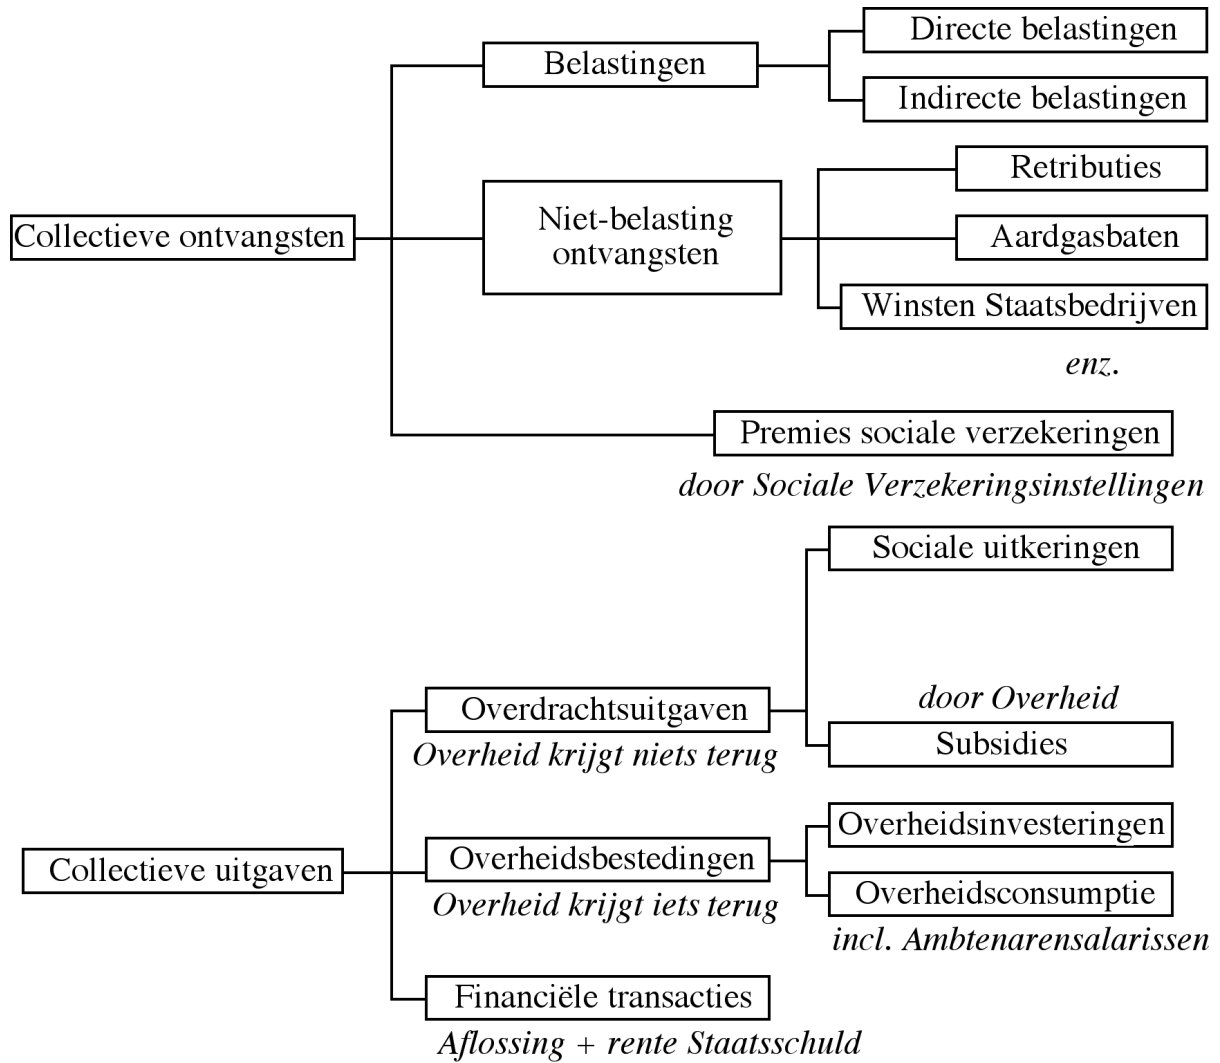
Collectieve ontvangsten

Belastingen

Directe belastingen

Indirecte belastingen

Niet-belasting ontvangsten

Retributies

Aardgasbaten

Winsten Staatsbedrijven

enz.

Premies sociale verzekeringen

door Sociale Verzekeringsinstellingen

Collectieve uitgaven

Overdrachtsuitgaven

Overheid krijgt niets terug

Sociale uitkeringen

door Overheid

Subsidies

Overheidsbestedingen

Overheid krijgt iets terug

Overheidsinvesteringen

Overheidsconsumptie

incl. Ambtenarensalarissen

Financiële transacties

Aflossing + rente Staatsschuld